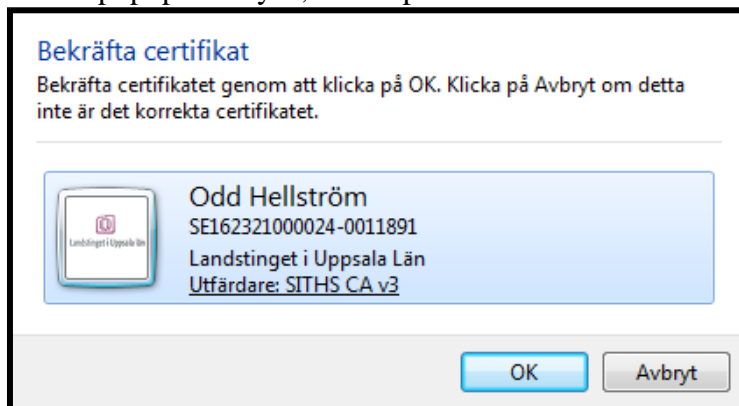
Bekräfta certifikat

Bekräfta certifikatet genom att klicka på OK. Klicka på Avbryt om detta inte är det korrekta certifikatet.

Landstinget i Uppsala län

Odd Hellström
SE162321000024-0011891
Landstinget i Uppsala Län
Utfärdare: SITHS CA v3

OK
Avbryt